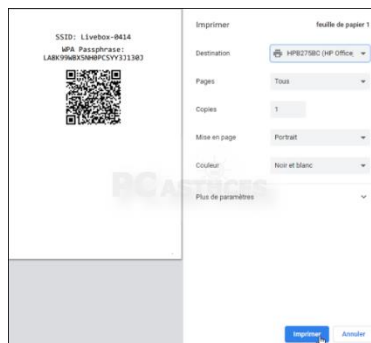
SSID: Livebox-0414
WPA Passphrase:
LA8K99W8XSNH8PCSYY3J13OJ

Imprimer
feuille de papier 1

Destination
HPB275BC (HP Office

Pages
Tous

Copies
1

Mise en page
Portrait

Couleur
Noir et blanc

Plus de paramètres

PCASTUCES

Imprimer
Annuler